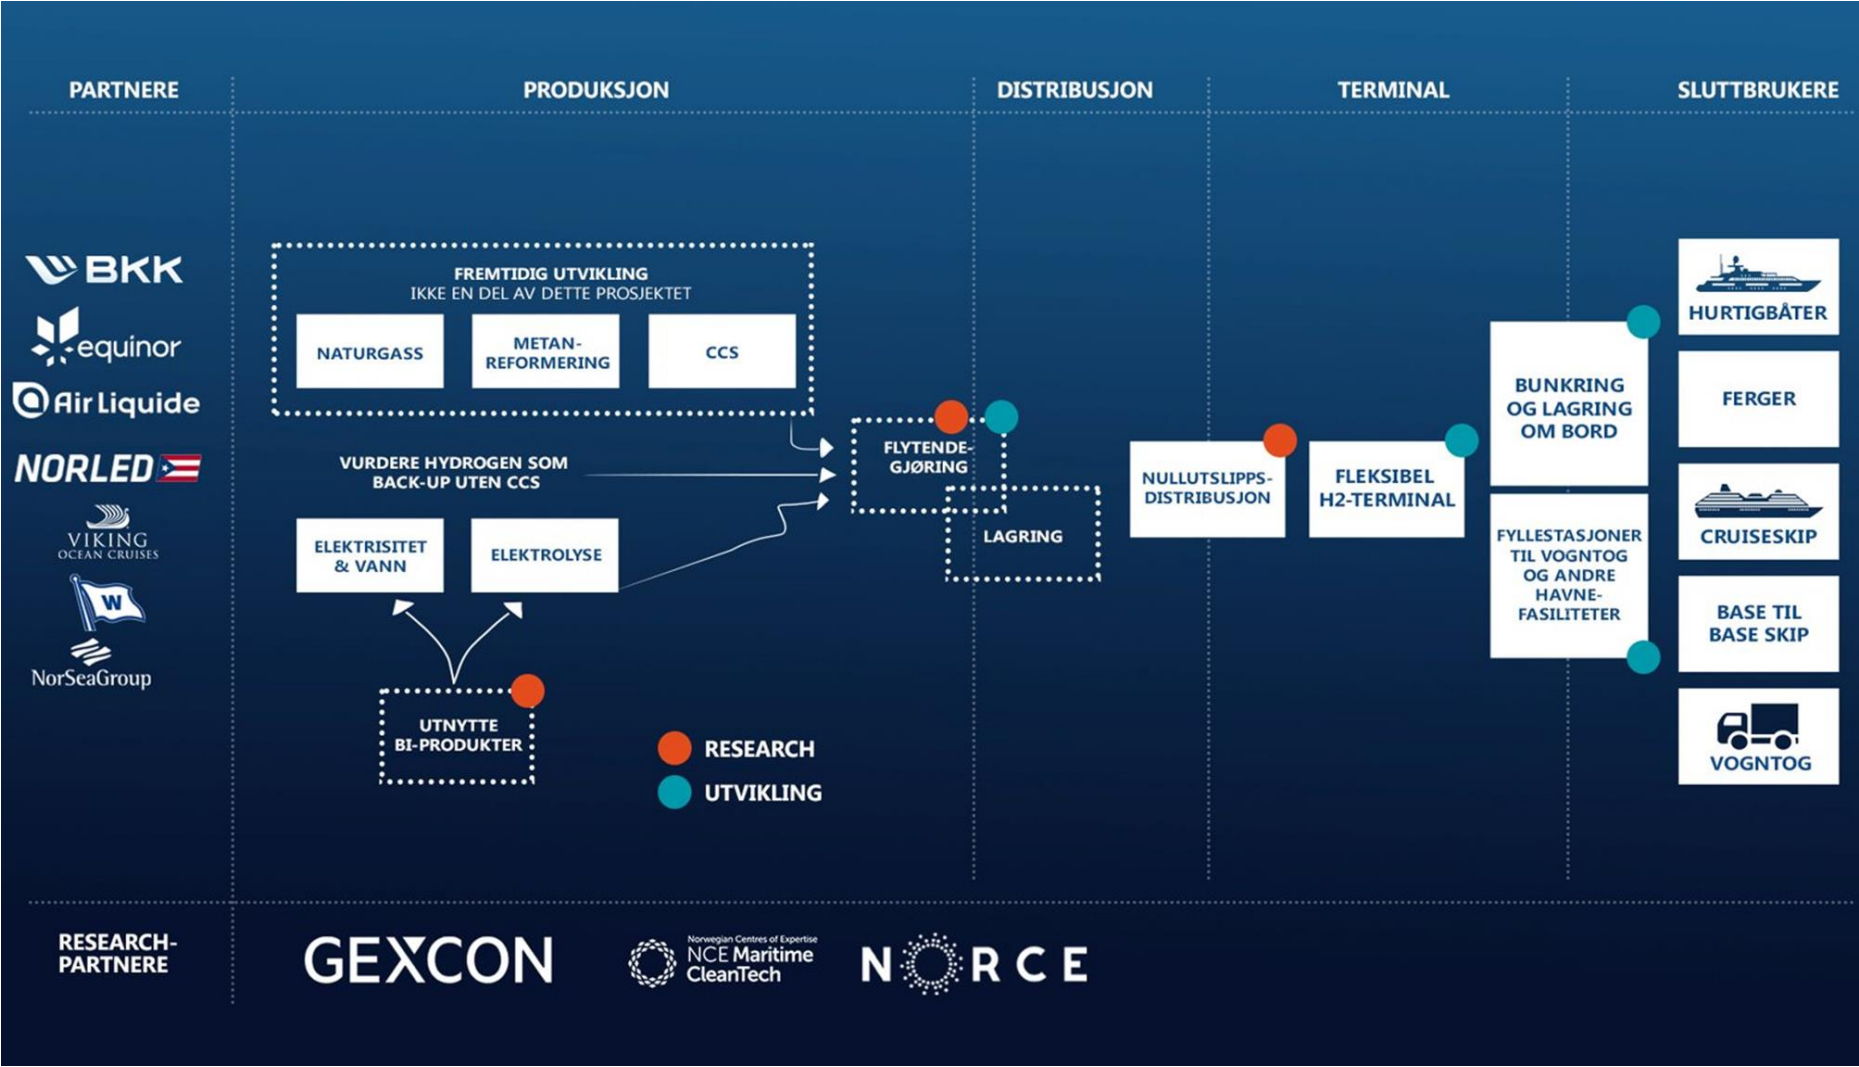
PARTNERE

PRODUKSJON

DISTRIBUSJON

TERMINAL

SLUTTBRUKERE

BKK

equinor

Air Liquide

NORLED

VIKING OCEAN CRUISES

W

NorSeaGroup

FREMTIDIG UTVIKLING
IKKE EN DEL AV DETTE PROSJEKTET

NATURGASS

METAN-REFORMERING

CCS

VURDERE HYDROGEN SOM BACK-UP UTEN CCS

ELEKTRISITET & VANN

ELEKTROLYSE

UTNYTTE BI-PRODUKTER

FLYTENDE-GJØRING

LAGRING

NULLUTSLIPPS-DISTRIBUSJON

FLEKSIBEL H2-TERMINAL

BUNKRING OG LAGRING OM BORD

FYLLESTASJONER TIL VOGNTOG OG ANDRE HAVNE-FASILITETER

HURTIGBÅTER

FERGER

CRUISESKIP

BASE TIL BASE SKIP

VOGNTOG

RESEARCH

UTVIKLING

RESEARCH-PARTNERE

GEXCON

Norwegian Centres of Expertise
NCE Maritime CleanTech

NORCE